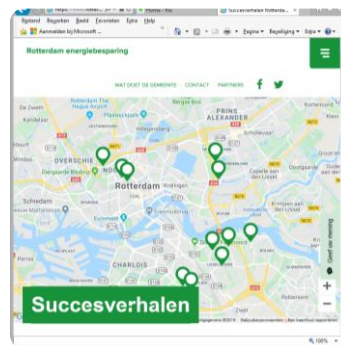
Succesverhalen Rotterda... ×

Bestand Bewerken Beeld Favorieten Extra Help

Aanmelden bij Microsoft ...

Pagina ▾ Beveiliging ▾ Extra ▾

Rotterdam energiebesparing

WAT DOET DE GEMEENTE CONTACT PARTNERS

PRINS ALEXANDER

OVERSCHIE

Rotterdam

Schiedam

CHARLOIS

Geef uw mening

Succesverhalen

+

−

100%